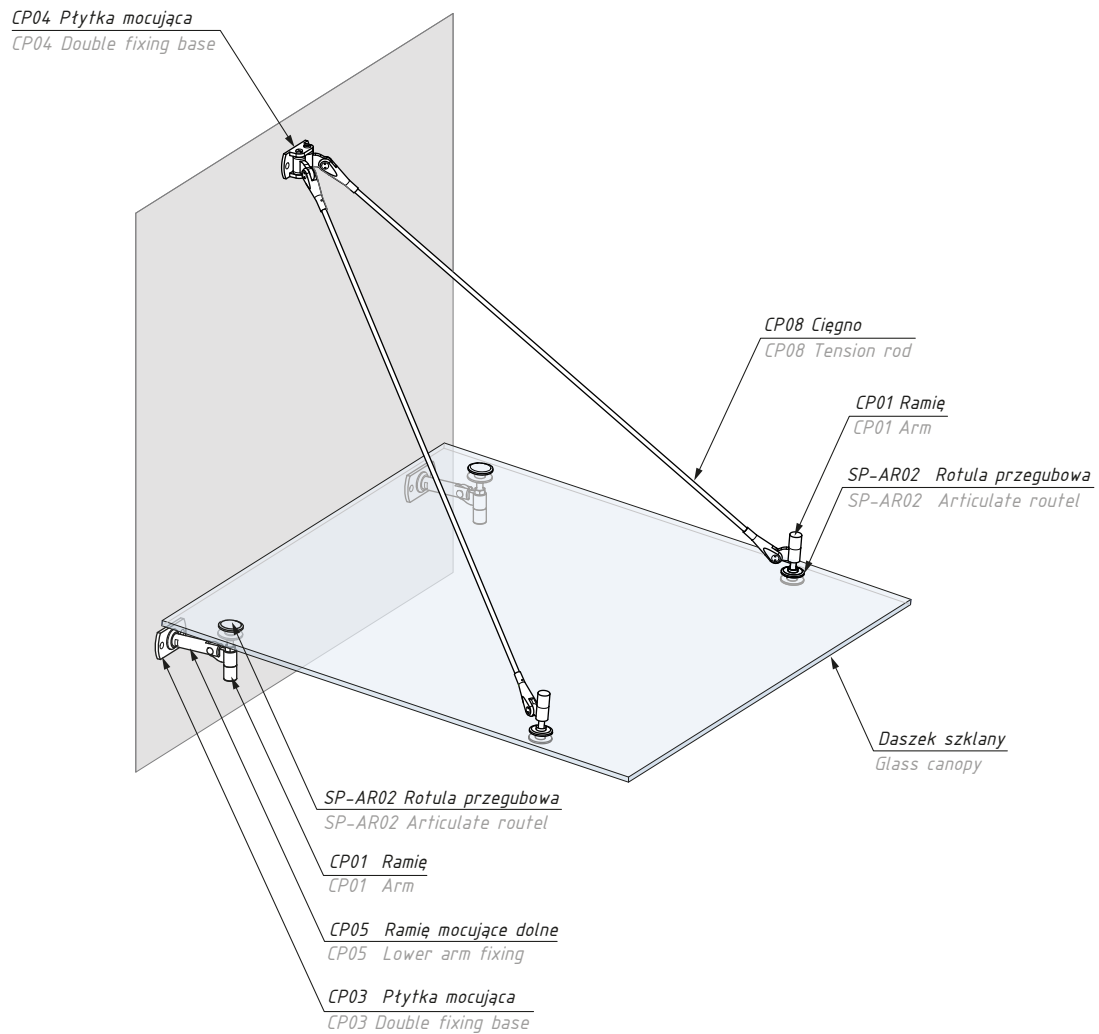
CP04 Płytka mocująca
CP04 Double fixing base

CP08 Cięgno
CP08 Tension rod

CP01 Ramię
CP01 Arm

SP-AR02 Rotula przegubowa
SP-AR02 Articulate routel

Daszek szklany
Glass canopy

SP-AR02 Rotula przegubowa
SP-AR02 Articulate routel

CP01 Ramię
CP01 Arm

CP05 Ramię mocujące dolne
CP05 Lower arm fixing

CP03 Płytka mocująca
CP03 Double fixing base